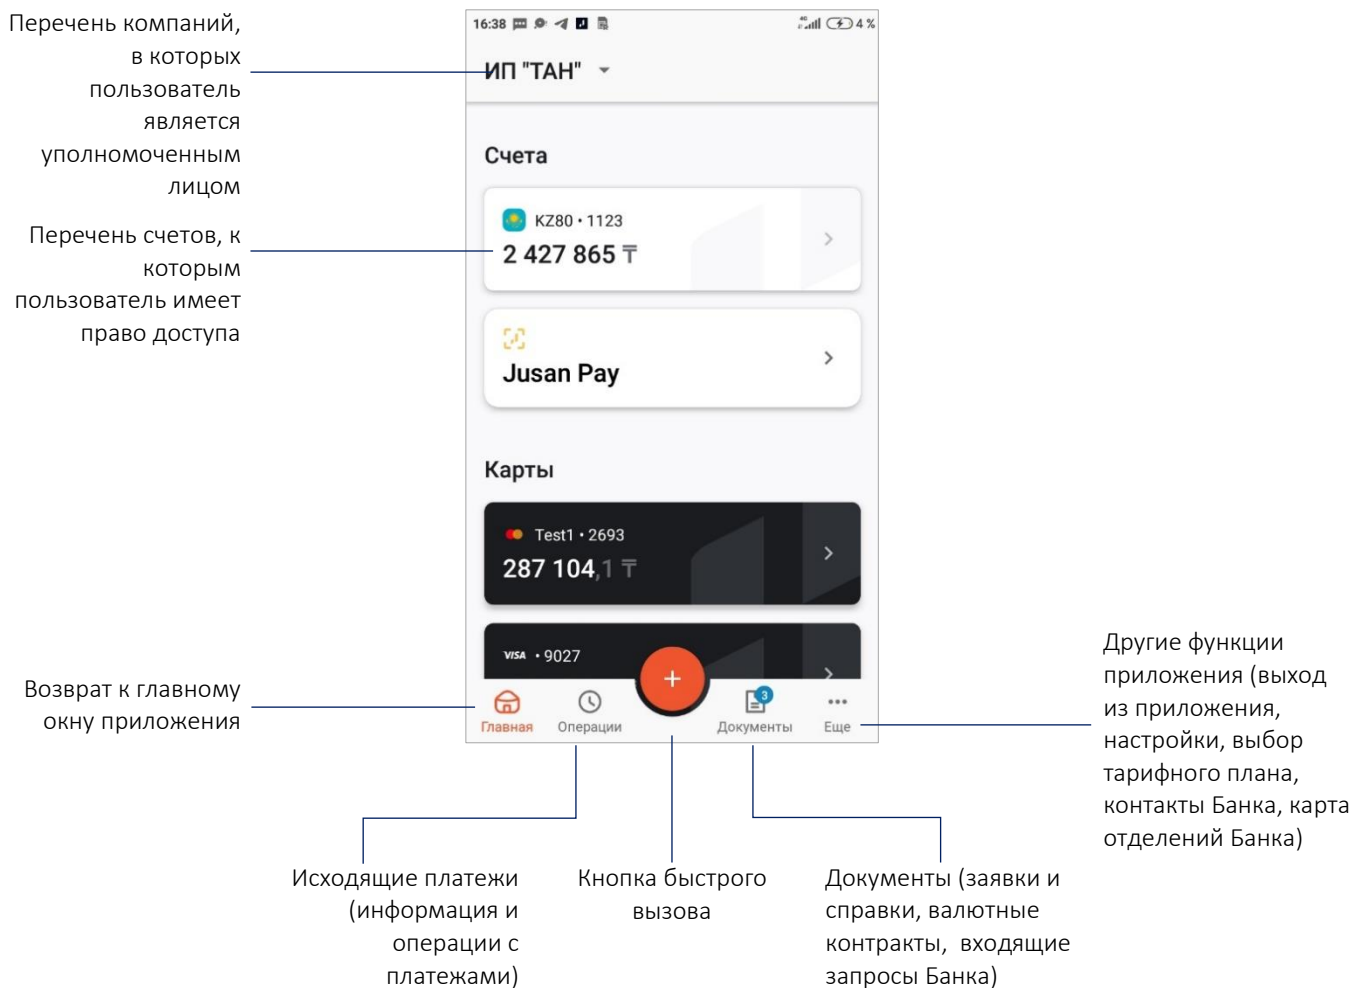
Перечень компаний, в которых пользователь является уполномоченным лицом

Перечень счетов, к которым пользователь имеет право доступа

16:38 4 %

ИП "ТАН"

Счета

KZ80 • 1123

2 427 865 ₸

Jusan Pay

Карты

Test1 • 2693

287 104,1 ₸

VISA • 9027

Возврат к главному окну приложения

Главная

Операции

+

3

Документы

Еще

Другие функции приложения (выход из приложения, настройки, выбор тарифного плана, контакты Банка, карта отделений Банка)

Исходящие платежи (информация и операции с платежами)

Кнопка быстрого вызова

Документы (заявки и справки, валютные контракты, входящие запросы Банка)